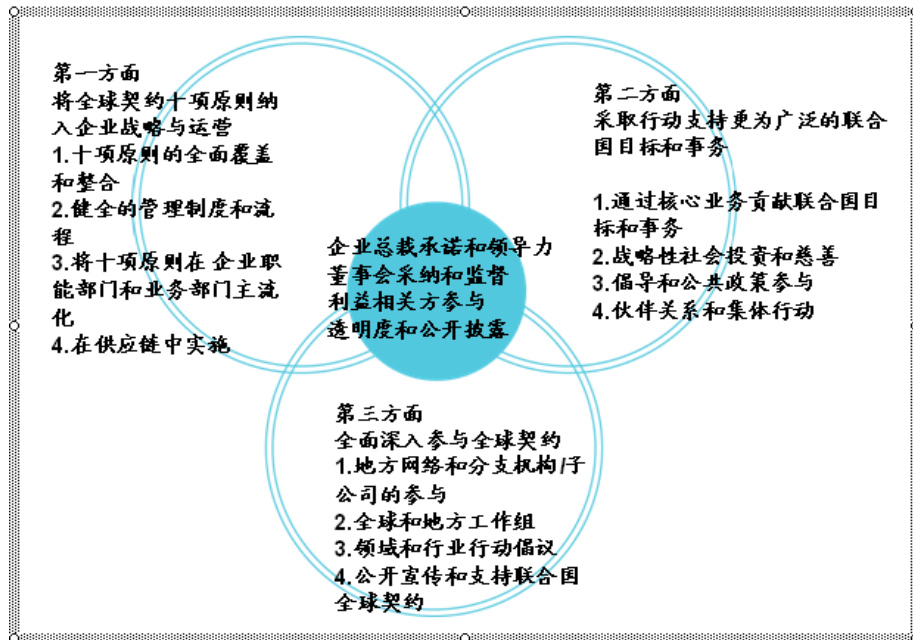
第一方面
将全球契约十项原则纳入企业战略与运营
1.十项原则的全面覆盖和整合
2.健全的管理制度和流程
3.将十项原则在企业职能部门和业务部门主流化
4.在供应链中实施

第二方面
采取行动支持更为广泛的联合国目标和事务

1.通过核心业务贡献联合国目标和事务
2.战略性社会投资和慈善
3.倡导和公共政策参与
4.伙伴关系和集体行动

企业总裁承诺和领导力
董事会采纳和监督
利益相关方参与
透明度和公开披露

第三方面
全面深入参与全球契约
1.地方网络和分支机构/子公司的参与
2.全球和地方工作组
3.领域和行业行动倡议
4.公开宣传和支持联合国全球契约